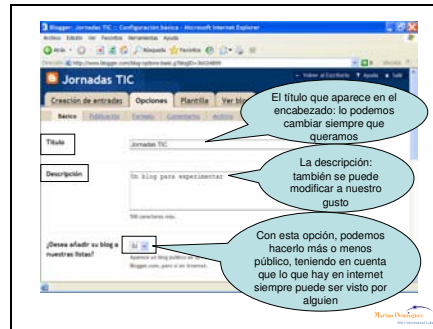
Blogger: Jornadas TIC :: Configuración básica - Microsoft Internet Explorer

Archivo Edición Ver Favoritos Herramientas Ayuda

Atrás Búsqueda Favoritos

Dirección http://www.blogger.com/blog-options-basic.g?blogID=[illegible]

Jornadas TIC

Volver al Escritorio Ayuda Salir

Creación de entradas Opciones Plantilla Ver blog

Básico Publicación Formato Comentarios Archivo

El título que aparece en el encabezado: lo podemos cambiar siempre que queramos

Título

Jornadas TIC

La descripción: también se puede modificar a nuestro gusto

Descripción

Un blog para experimentar

500 caracteres máx.

Con esta opción, podemos hacerlo más o menos público, teniendo en cuenta que lo que hay en internet siempre puede ser visto por alguien

¿Desea añadir su blog a nuestras listas?

Sí

Aparece en blog público en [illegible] Blogger.com, para si en Internet.

Marisa Domínguez